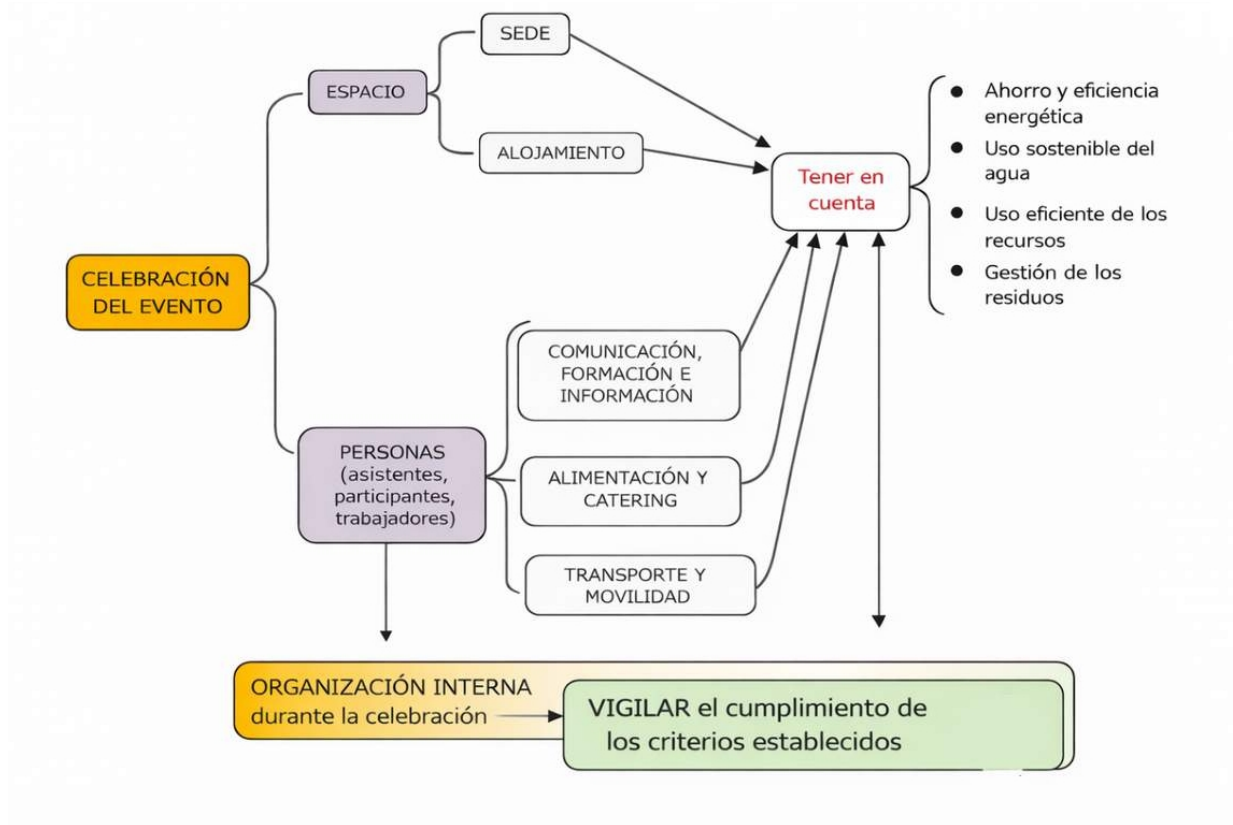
CELEBRACIÓN DEL EVENTO

ESPACIO

SEDE

ALOJAMIENTO

Tener en cuenta

- Ahorro y eficiencia energética
- Uso sostenible del agua
- Uso eficiente de los recursos
- Gestión de los residuos

PERSONAS (asistentes, participantes, trabajadores)

COMUNICACIÓN, FORMACIÓN E INFORMACIÓN

ALIMENTACIÓN Y CATERING

TRANSPORTE Y MOVILIDAD

ORGANIZACIÓN INTERNA durante la celebración

VIGILAR el cumplimiento de los criterios establecidos